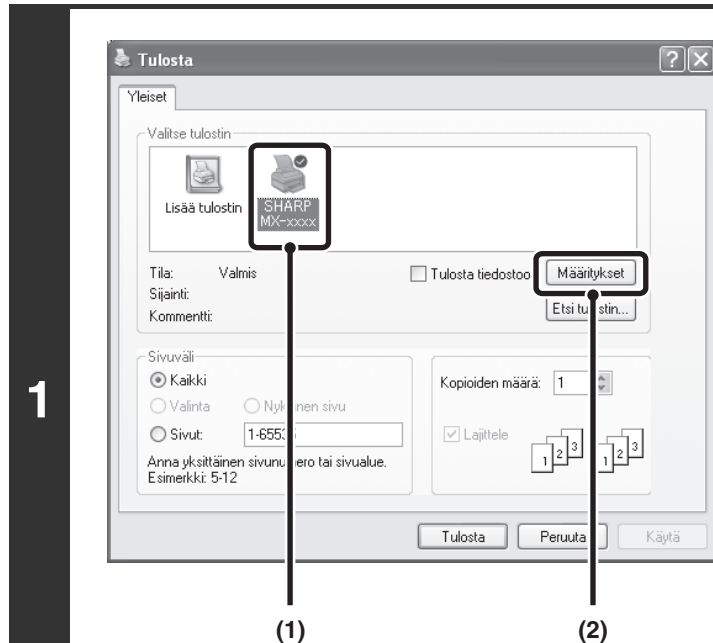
1

Tulosta

Yleiset

Valitse tulostin

Lisää tulostin

SHARP MX-xxxx

Tila: Valmis

Sijainti:

Kommentti:

Tulosta tiedostoo

Määritykset

Etsi tu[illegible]stin...

Sivuväli

Kaikki

Valinta

Nyk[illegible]nen sivu

Sivut: 1-655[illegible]

Anna yksittäinen sivunu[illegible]ero tai sivualue. Esimerkki: 5-12

Kopioiden määrä: 1

Lajittele

1 2 3 1 2 3

Tulosta

Peruuta

Käytä

(1)

(2)